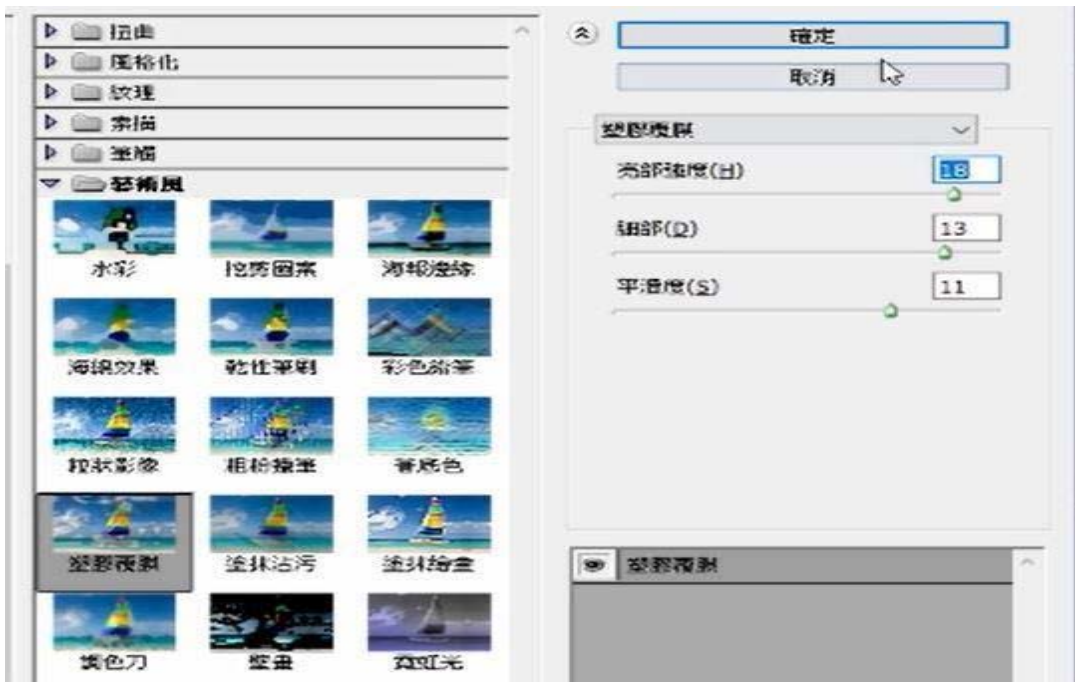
扭曲
風格化
紋理
素描
筆觸
藝術風

水彩
挖剪圖案
海報邊緣
海綿效果
乾性筆刷
彩色鉛筆
粒狀影像
粗粉蠟筆
著底色
塑膠覆膜
塗抹沾污
塗抹繪畫
調色刀
壁畫
霓虹光

確定
取消
塑膠覆膜
亮部強度(H) 18
細部(D) 13
平滑度(S) 11
塑膠覆膜